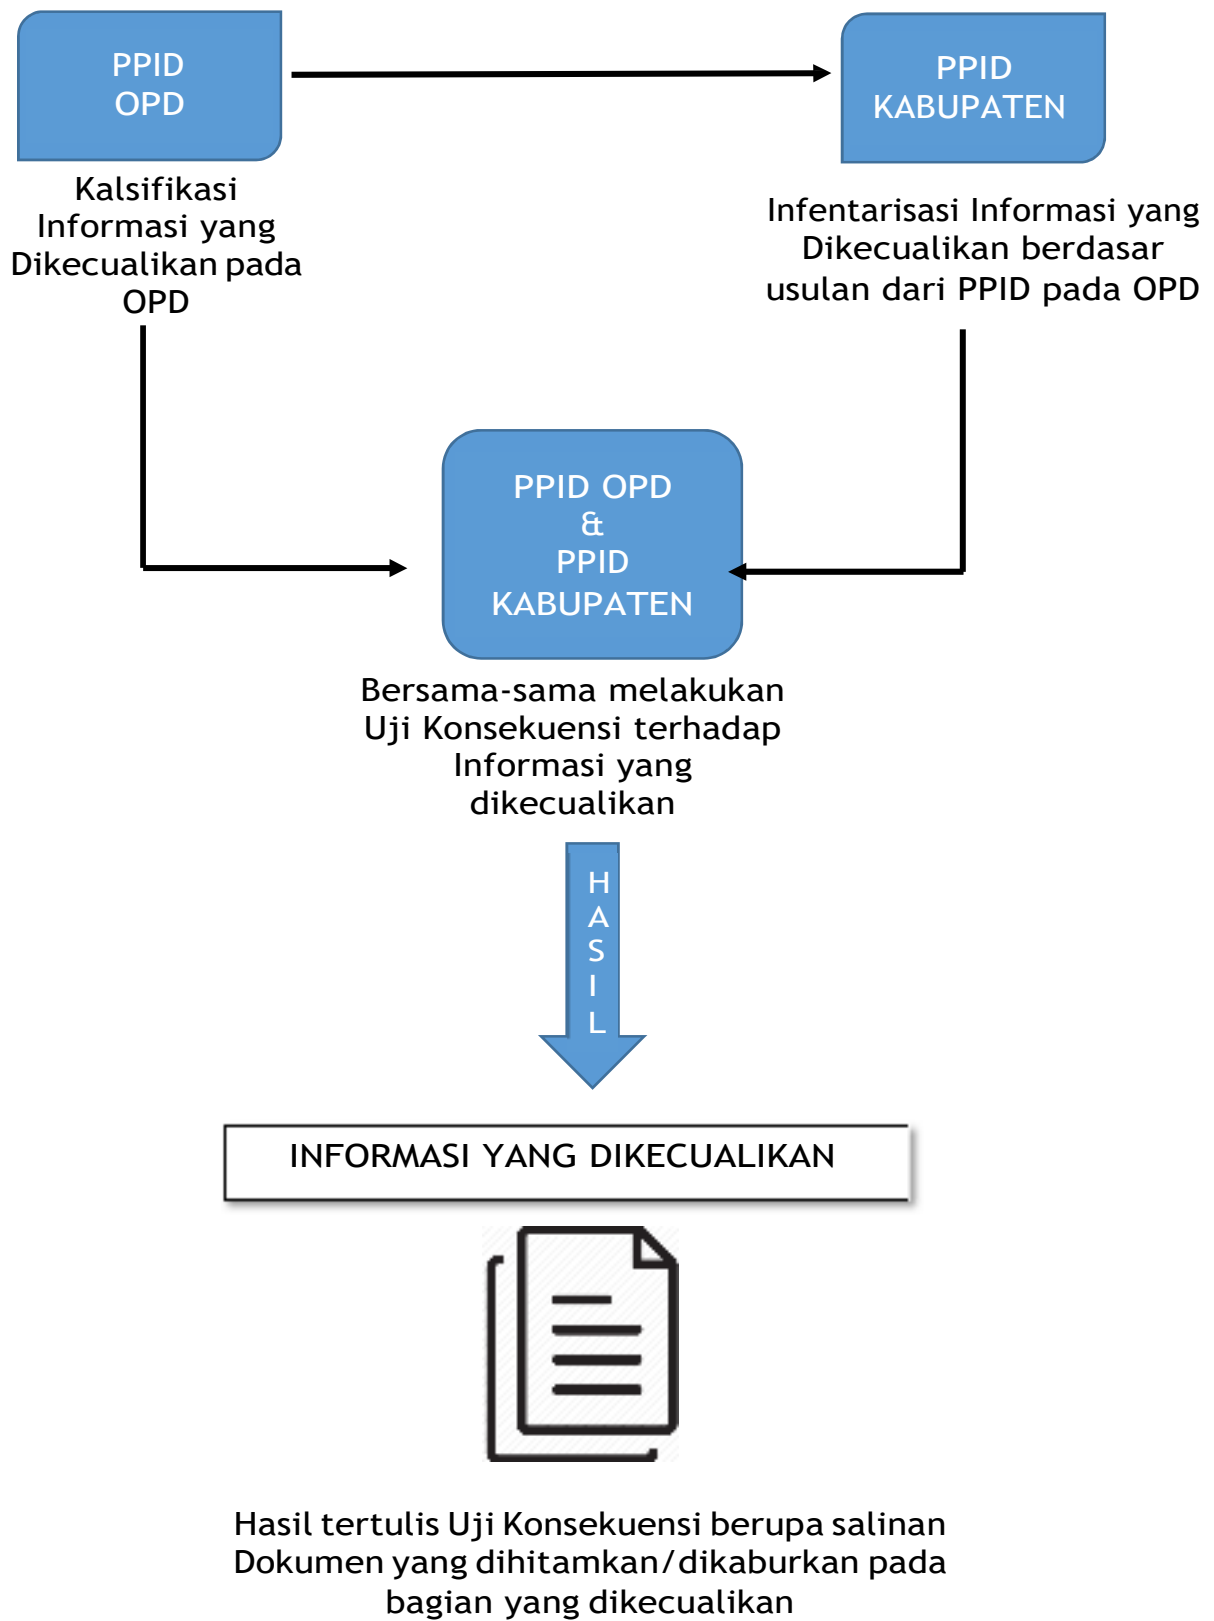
PPID
OPD

Kalsifikasi Informasi yang Dikecualikan pada OPD

PPID
KABUPATEN

Infentarisasi Informasi yang Dikecualikan berdasar usulan dari PPID pada OPD

PPID OPD
&
PPID
KABUPATEN

Bersama-sama melakukan Uji Konsekuensi terhadap Informasi yang dikecualikan

HASIL

INFORMASI YANG DIKECUALIKAN

Hasil tertulis Uji Konsekuensi berupa salinan Dokumen yang dihitamkan/dikaburkan pada bagian yang dikecualikan